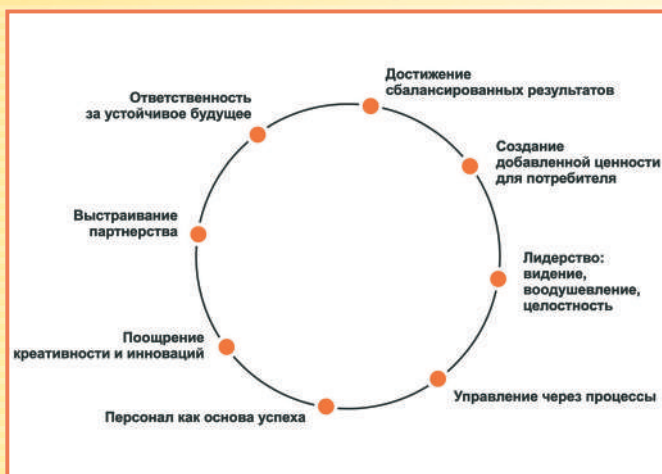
Достижение сбалансированных результатов

Создание добавленной ценности для потребителя

Лидерство: видение, воодушевление, целостность

Управление через процессы

Персонал как основа успеха

Поощрение креативности и инноваций

Выстраивание партнерства

Ответственность за устойчивое будущее